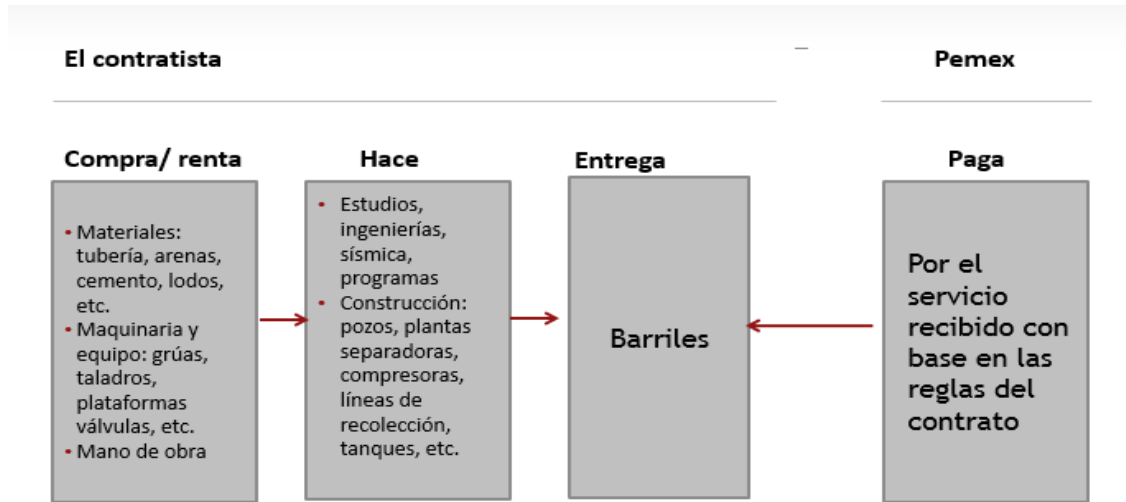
El contratista

Pemex

Compra/ renta

- Materiales: tubería, arenas, cemento, lodos, etc.
- Maquinaria y equipo: grúas, taladros, plataformas válvulas, etc.
- Mano de obra

Hace

- Estudios, ingenierías, sísmica, programas
- Construcción: pozos, plantas separadoras, compresoras, líneas de recolección, tanques, etc.

Entrega

Barriles

Paga

Por el servicio recibido con base en las reglas del contrato